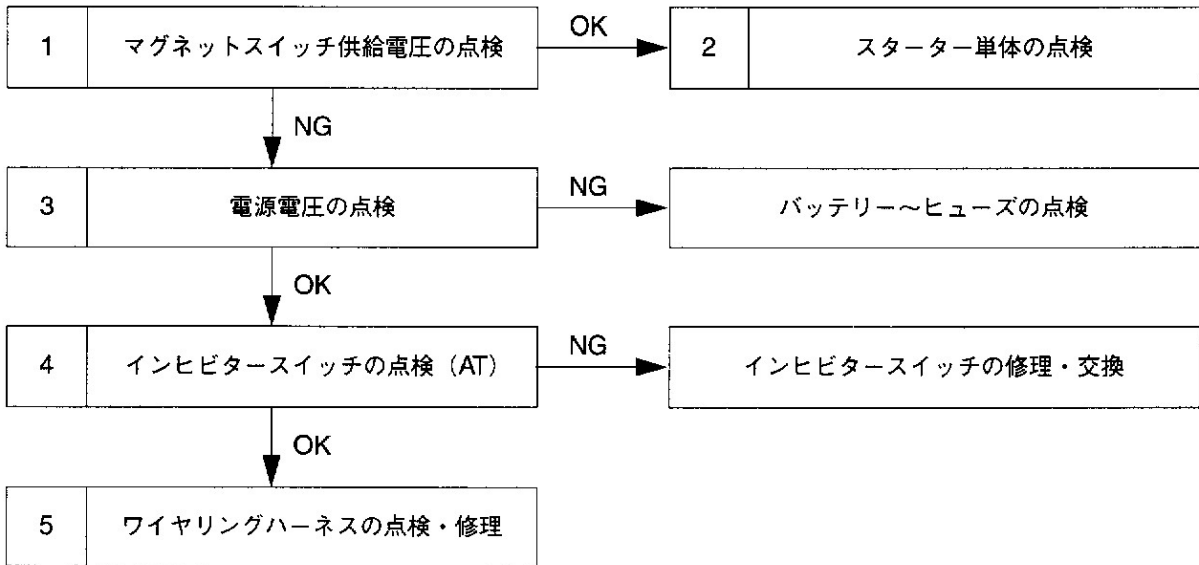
1 マグネットスイッチ供給電圧の点検

OK

2 スターター単体の点検

NG

3 電源電圧の点検

NG

バッテリー〜ヒューズの点検

OK

4 インヒビタースイッチの点検（AT）

NG

インヒビタースイッチの修理・交換

OK

5 ワイヤリングハーネスの点検・修理